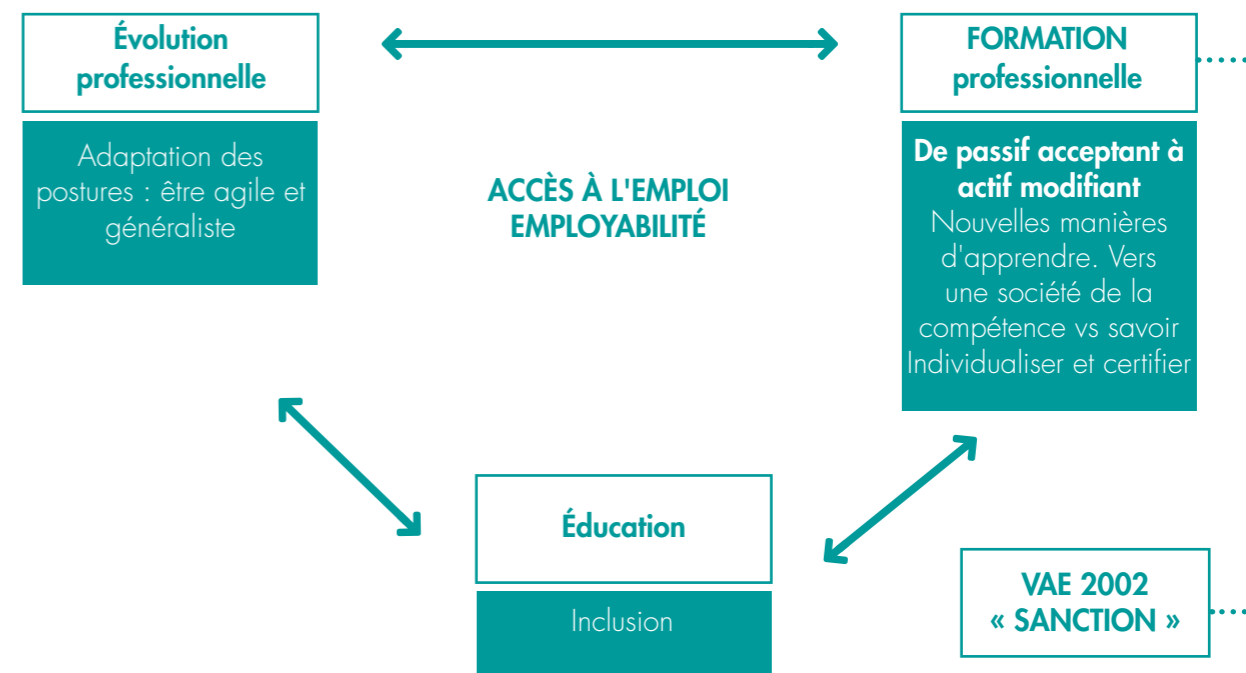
Évolution professionnelle

Adaptation des postures : être agile et généraliste

FORMATION professionnelle

De passif acceptant à actif modifiant
Nouvelles manières d'apprendre. Vers une société de la compétence vs savoir Individualiser et certifier

ACCÈS À L'EMPLOI
EMPLOYABILITÉ

Éducation

Inclusion

VAE 2002
« SANCTION »